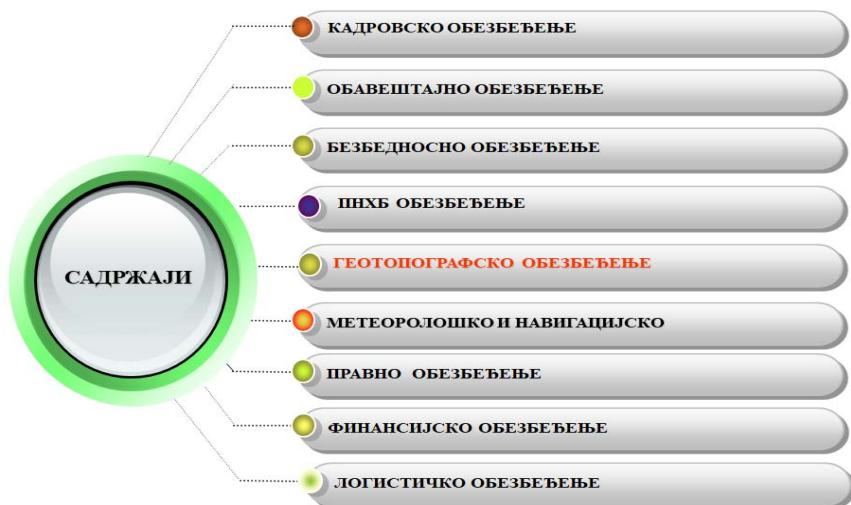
САДРЖАЈИ

КАДРОВСКО ОБЕЗБЕЂЕЊЕ

ОБАВЕШТАЈНО ОБЕЗБЕЂЕЊЕ

БЕЗБЕДНОСНО ОБЕЗБЕЂЕЊЕ

ПНХБ ОБЕЗБЕЂЕЊЕ

ГЕОТОПОГРАФСКО ОБЕЗБЕЂЕЊЕ

МЕТЕОРОЛОШКО И НАВИГАЦИЈСКО

ПРАВНО ОБЕЗБЕЂЕЊЕ

ФИНАНСИЈСКО ОБЕЗБЕЂЕЊЕ

ЛОГИСТИЧКО ОБЕЗБЕЂЕЊЕ